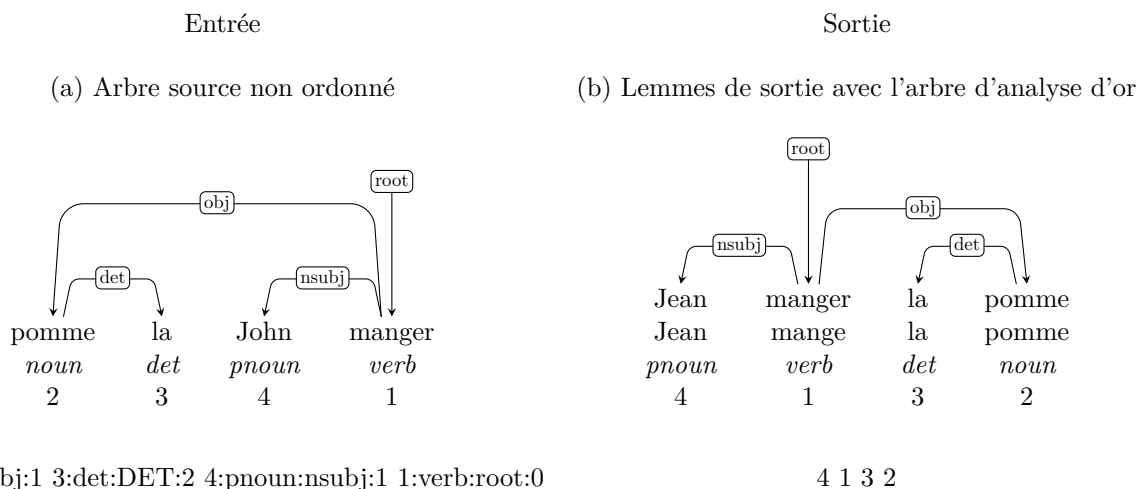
Entrée

Sortie

(a) Arbre source non ordonné

(b) Lemmes de sortie avec l'arbre d'analyse d'or

obj

root

det

nsubj

pomme la John manger
*noun* *det* *pnoun* *verb*
2 3 4 1

root

obj

nsubj

det

Jean manger la pomme
Jean mange la pomme
*pnoun* *verb* *det* *noun*
4 1 3 2

bj:1 3:det:DET:2 4:pnoun:nsubj:1 1:verb:root:0

4 1 3 2